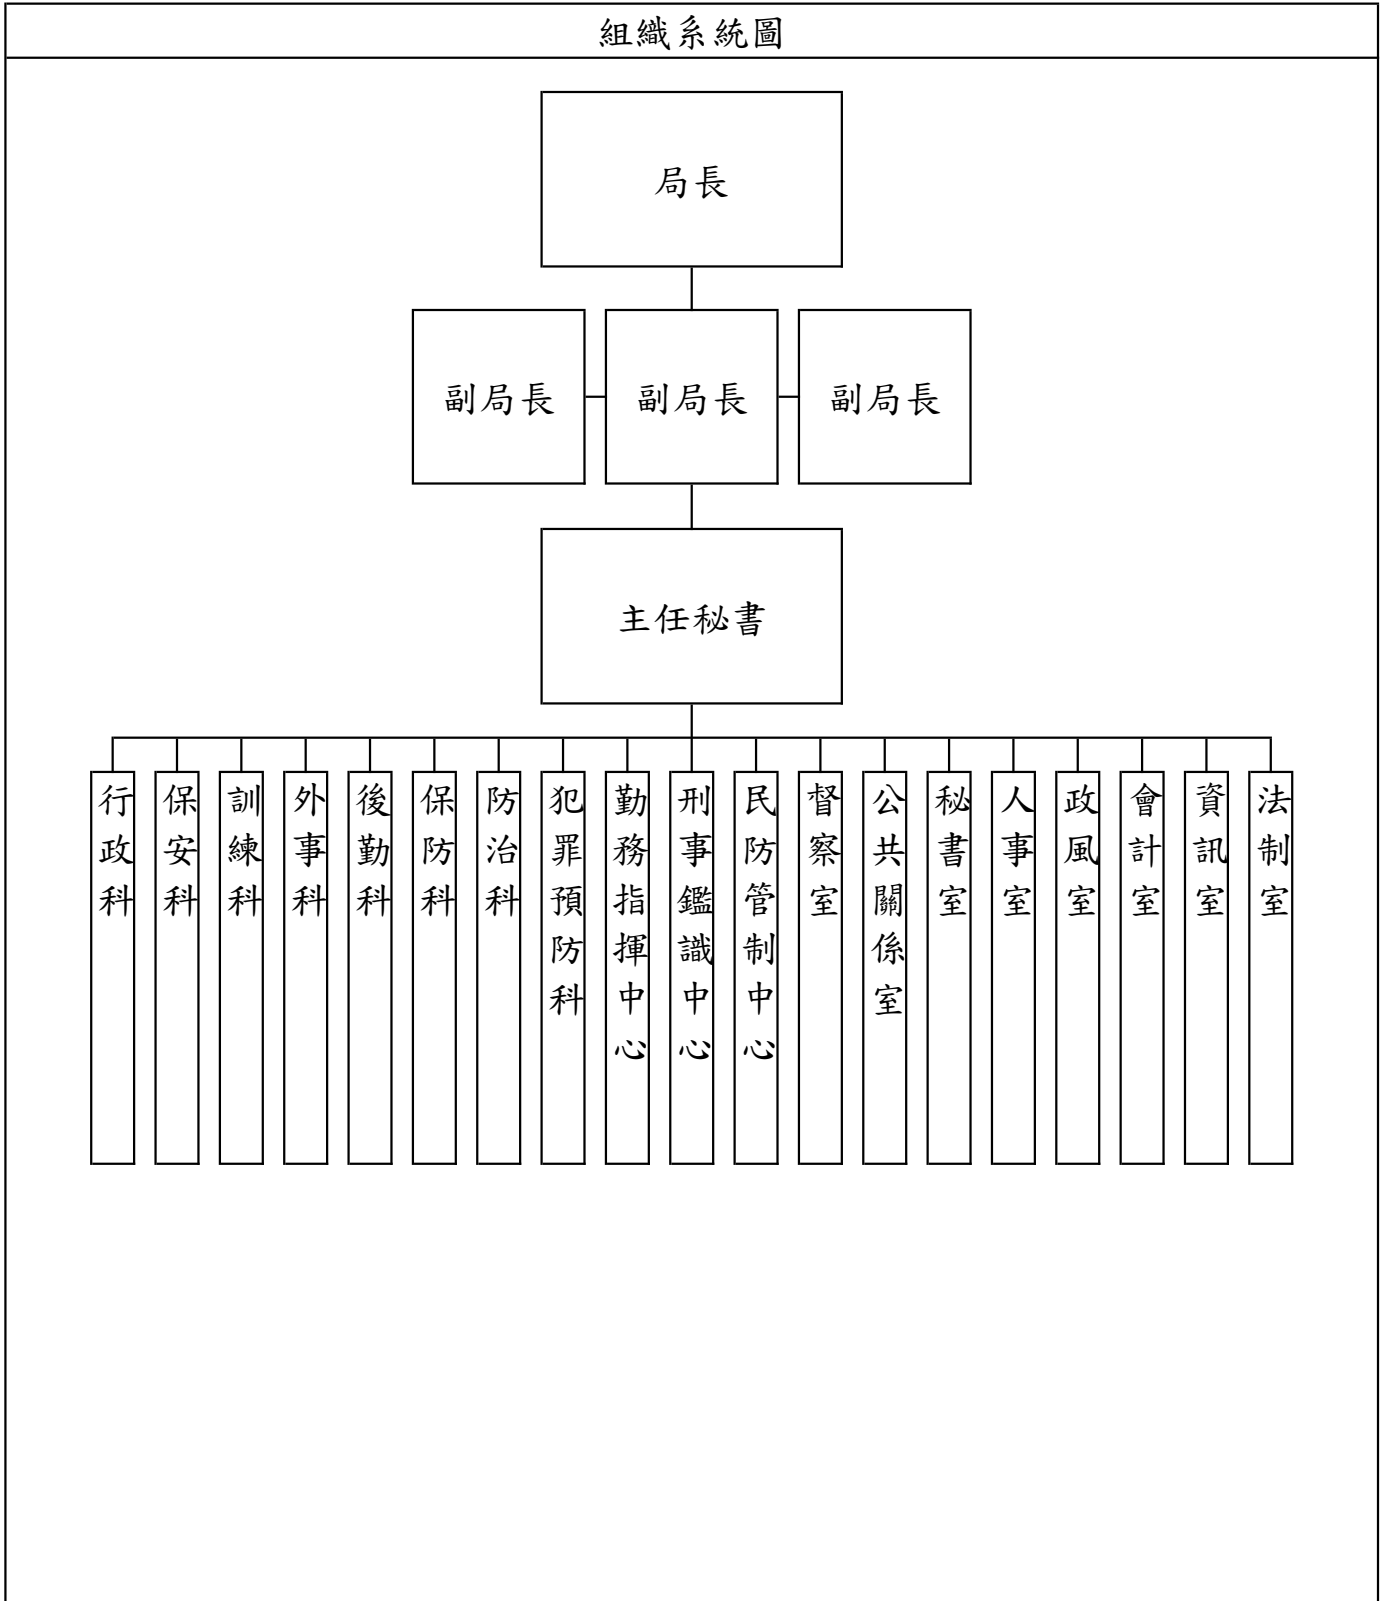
組織系統圖

局長

副局長 副局長 副局長

主任秘書

行政科
保安科
訓練科
外事科
後勤科
保防科
防治科
犯罪預防科
勤務指揮中心
刑事鑑識中心
民防管制中心
督察室
公共關係室
秘書室
人事室
政風室
會計室
資訊室
法制室